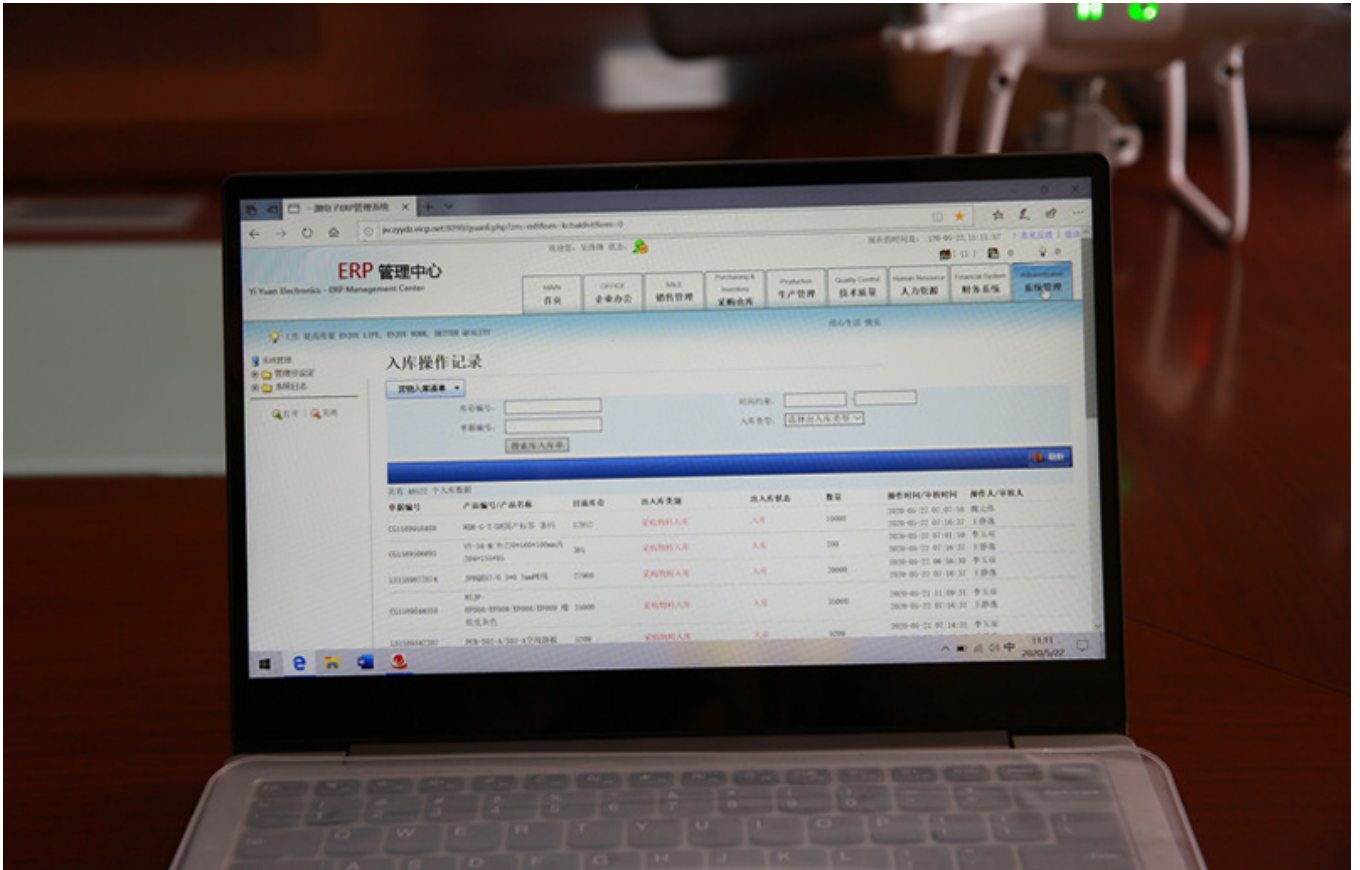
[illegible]ERP管理系统

jxcyydz.erp.net:8090/guanli.php?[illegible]

ERP 管理中心

Yi Yuan Electronics - ERP Management Center

MAIN 首页

OFFICE 企业办公

SALE 销售管理

Purchasing & Inventory 采购仓库

Production 生产管理

Quality Control 技术质量

Human Resource 人力资源

Financial System 财务系统

Administration 系统管理

系统管理

入库操作记录

货物入库清单

时间约束：

入库类型：

选择出入库类型

搜索库入库单

共有 48022 个入库数据

| 单据编号 | 产品编号/产品名称 | 目前库存 | 出入库类别 | 出入库状态 | 数量 | 操作时间/审核时间 | 操作人/审核人 |
|---|---|---|---|---|---|---|---|
| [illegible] | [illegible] | 17862 | 采购物料入库 | 入库 | 10000 | 2020-05-22 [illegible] | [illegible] |
| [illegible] | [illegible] | 301 | 采购物料入库 | 入库 | 200 | 2020-05-22 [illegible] | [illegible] |
| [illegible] | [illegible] | 22900 | 采购物料入库 | 入库 | 20000 | 2020-05-22 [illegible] | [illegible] |
| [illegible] | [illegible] | 35000 | 采购物料入库 | 入库 | 35000 | 2020-05-21 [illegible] | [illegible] |
| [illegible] | PCB-502-A/502-A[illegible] | 3700 | 采购物料入库 | 入库 | 3700 | 2020-05-21 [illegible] | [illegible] |

中 11:11 2020/5/22